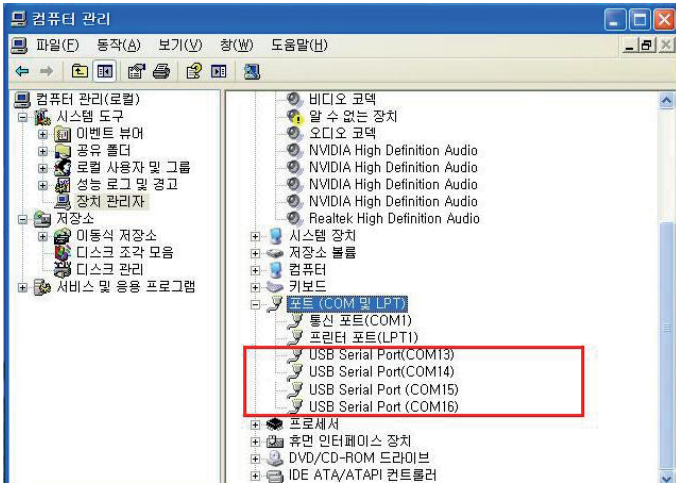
컴퓨터 관리

파일(F) 동작(A) 보기(V) 창(W) 도움말(H)

컴퓨터 관리(로컬)
시스템 도구
이벤트 뷰어
공유 폴더
로컬 사용자 및 그룹
성능 로그 및 경고
장치 관리자
저장소
이동식 저장소
디스크 조각 모음
디스크 관리
서비스 및 응용 프로그램

비디오 코덱
알 수 없는 장치
오디오 코덱
NVIDIA High Definition Audio
NVIDIA High Definition Audio
NVIDIA High Definition Audio
NVIDIA High Definition Audio
Realtek High Definition Audio
시스템 장치
저장소 볼륨
컴퓨터
키보드
포트 (COM 및 LPT)
통신 포트(COM1)
프린터 포트(LPT1)
USB Serial Port(COM13)
USB Serial Port(COM14)
USB Serial Port (COM15)
USB Serial Port (COM16)
프로세서
휴먼 인터페이스 장치
DVD/CD-ROM 드라이브
IDE ATA/ATAPI 컨트롤러